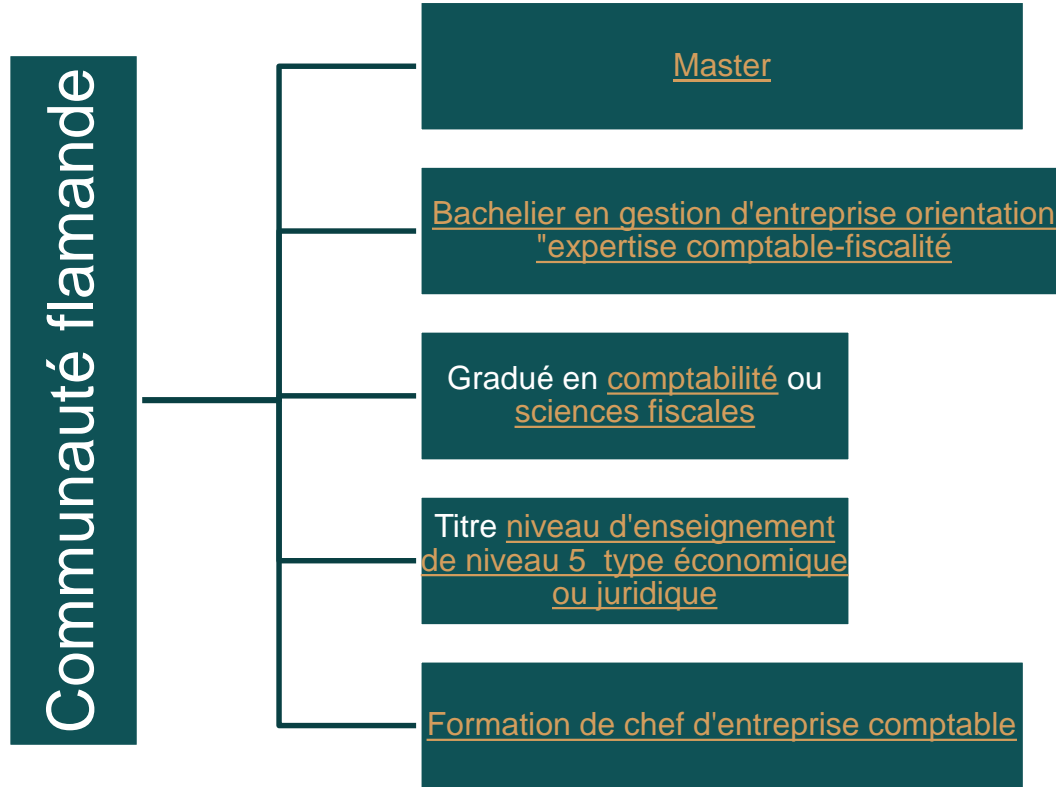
Communauté flamande

Master

Bachelier en gestion d'entreprise orientation "expertise comptable-fiscalité

Gradué en comptabilité ou sciences fiscales

Titre niveau d'enseignement de niveau 5 type économique ou juridique

Formation de chef d'entreprise comptable